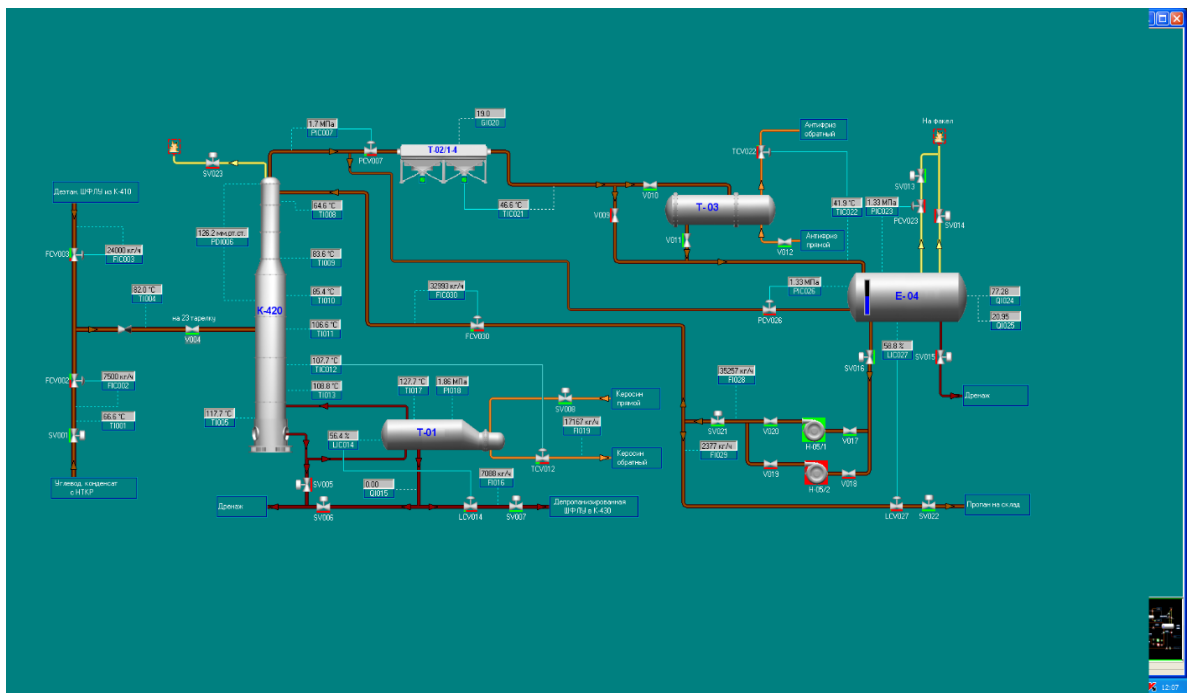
1.7 МПа
PIC007

19.0
SI020

Т-02/14

SV023

PCV007

Антифриз обратный

На факел

TCV022

Деэтан. ШФЛУ из К-410

64.6 °C
TI008

46.6 °C
TIC021

V010

Т-03

SV013

41.9 °C
TIC022

1.33 МПа
PIC023

PCV023

SV014

126.2 мм.рт.ст.
PDI006

V009

V011

V012

Антифриз прямой

FCV003

24000 кг/ч
FIC003

83.6 °C
TI009

32993 кг/ч
FIC030

1.33 МПа
PIC026

Е-04

27.28
QI024

82.0 °C
TI004

85.4 °C
TI010

К-420

PCV026

20.95
QI025

на 23 тарелку

V004

106.6 °C
TI011

FCV030

58.8 %
LIC027

SV016

SV015

107.7 °C
TIC012

35257 кг/ч
FI028

Дренаж

FCV002

2500 кг/ч
FIC002

108.8 °C
TI013

127.7 °C
TI017

1.86 МПа
PI018

SV008

Керосин прямой

66.6 °C
TI001

117.7 °C
TI005

17167 кг/ч
FI019

SV021

V020

V017

SV001

Т-01

Н-05/1

56.4 %
LIC014

TCV012

Керосин обратный

2377 кг/ч
FI029

V019

V018

Н-05/2

SV005

0.00
QI015

7088 кг/ч
FI016

Углевод. конденсат с НТКР

Дренаж

SV006

LCV014

SV007

Депропанизированная ШФЛУ в К-430

LCV027

SV022

Пропан на склад

12:07